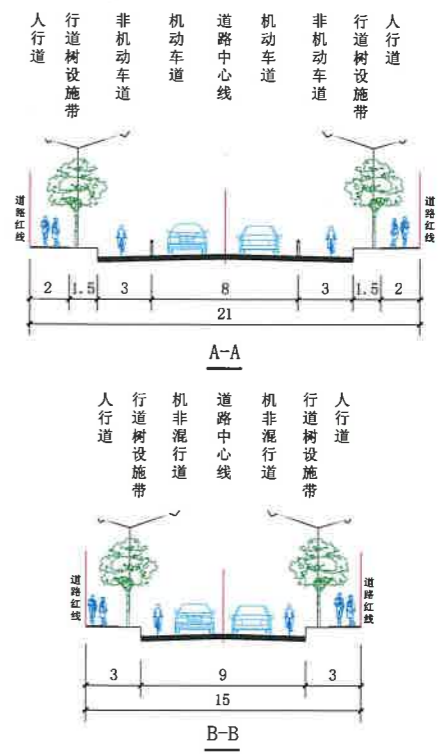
人行道

行道树设施带

非机动车道

机动车道

道路中心线

机动车道

非机动车道

行道树设施带

人行道

道路红线

道路红线

| 2 | 1.5 | 3 | 8 | 3 | 1.5 | 2 |
|---|---|---|---|---|---|---|

21

A-A

人行道

行道树设施带

机非混行道

道路中心线

机非混行道

行道树设施带

人行道

道路红线

道路红线

| 3 | 9 | 3 |
|---|---|---|

15

B-B